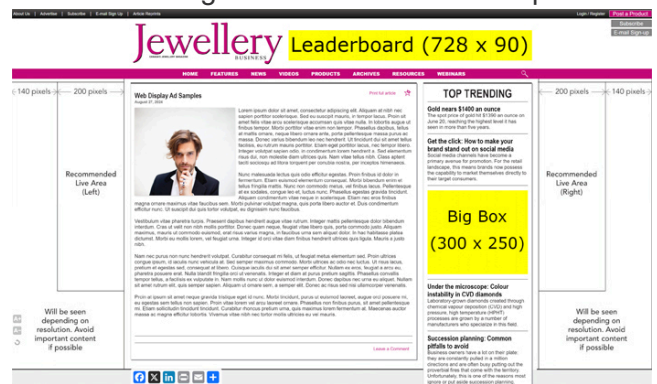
About Us | Advertise | Subscribe | E-mail Sign Up | Article Reprints

Login / Register | Post a Product | Subscribe | E-mail Sign-up

Jewellery BUSINESS

Leaderboard (728 x 90)

HOME FEATURES NEWS VIDEOS PRODUCTS ARCHIVES RESOURCES WEBINARS

140 pixels 200 pixels

200 pixels 140 pixels

Recommended Live Area (Left)

Recommended Live Area (Right)

Web Display Ad Samples
August 27, 2024

Print full article

Lorem ipsum dolor sit amet, consectetur adipiscing elit. Aliquam at nibh nec sapien porttitor scelerisque. Sed eu suscipit mauris, in tempor lacus. Proin sit amet felis vitae eros scelerisque accumsan quis vitae nulla. In lobortis augue ut finibus tempor. Morbi porttitor vitae enim non tempor. Phasellus dapibus, tellus at mattis ornare, neque libero ornare ante, porta pellentesque massa purus ac massa. Donec cursus bibendum leo nec hendrerit. Ut tincidunt dui sit amet tellus facilisis, eu rutrum mauris porttitor. Etiam eget porttitor lacus, nec tempor libero. Integer volutpat sapien odio, in condimentum lorem hendrerit a. Sed elementum risus dui, non molestie diam ultrices quis. Nam vitae tellus nibh. Class aptent taciti sociosqu ad litora torquent per conubia nostra, per inceptos himenaeos.

Nunc malesuada lectus quis odio efficitur egestas. Proin finibus id dolor in fermentum. Etiam euismod elementum consequat. Morbi bibendum enim et tellus fringilla mattis. Nunc non commodo metus, vel finibus lacus. Pellentesque et ex sodales, congue leo et, luctus nunc. Phasellus egestas gravida tincidunt. Aliquam condimentum vitae neque in scelerisque. Etiam nec eros finibus magna ornare maximus vitae faucibus sem. Morbi pulvinar volutpat magna, quis porta libero auctor et. Duis condimentum efficitur nunc. Ut suscipit dui quis tortor volutpat, eu dignissim nunc faucibus.

Vestibulum vitae pharetra turpis. Praesent dapibus hendrerit augue vitae rutrum. Integer mattis pellentesque dolor bibendum interdum. Cras ut velit non nibh mollis porttitor. Donec quam neque, feugiat vitae libero quis, porta commodo justo. Aliquam maximus, mauris ut commodo euismod, erat risus varius magna, in faucibus urna sem aliquet dolor. In hac habitasse platea dictumst. Morbi eu mollis lorem, vel feugiat urna. Integer id orci vitae diam finibus hendrerit ultrices quis ligula. Mauris a justo nibh.

Nam nec purus non nunc hendrerit volutpat. Curabitur consequat mi felis, ut feugiat metus elementum sed. Proin ultrices congue ipsum, id iaculis nunc vehicula et. Sed semper maximus commodo. Morbi ultrices ex odio nec luctus. Ut risus lacus, pretium et egestas sed, consequat et libero. Quisque iaculis dui sit amet semper efficitur. Nullam ac eros, feugiat a eros eu, pharetra posuere erat. Nulla blandit fringilla orci et venenatis. Integer et diam at purus pulvinar sagittis. Phasellus convallis tempor tellus, a facilisis ex vulputate in. Nam mollis nunc ut dolor euismod interdum. Donec dapibus nec urna eu aliquet. Nam sit amet rutrum elit, quis semper sapien. Aliquam ut ornare sem, a semper elit. Donec eu risus sed nisi ullamcorper venenatis.

Proin at ipsum sit amet neque gravida tristique eget id nunc. Morbi tincidunt, purus et euismod laoreet, augue est posuere mi, eu egestas sem tellus non sapien. Proin vitae lorem vel arcu laoreet ornare. Phasellus non finibus purus, sit amet pellentesque mi. Etiam sollicitudin tincidunt tincidunt. Curabitur rhoncus pretium urna, quis maxima lorem fermentum et. Maecenas auctor massa ac magna efficitur lobortis. Vivamus vitae nibh nec tortor mollis ultricies eu vel mauris.

Leave a Comment

TOP TRENDING

Gold nears $1400 an ounce
The spot price of gold hit $1390 an ounce on June 20, reaching the highest level it has seen in more than five years.

Get the click: How to make your brand stand out on social media
Social media channels have become a primary avenue for promotion. For the retail landscape, this means brands now possess the capability to market themselves directly to their target consumers.

Big Box (300 x 250)

Under the microscope: Colour instability in CVD diamonds
Laboratory-grown diamonds created through chemical vapour deposition (CVD) and high pressure, high temperature (HPHT) processes are grown by a number of manufacturers who specialize in this field.

Succession planning: Common pitfalls to avoid
Business owners have a lot on their plate: they are constantly pulled in a million directions and are often busy putting out the proverbial fires that come with the territory. Unfortunately, this is one of the reasons most ignore or put aside succession planning.

Will be seen depending on resolution. Avoid important content if possible

Will be seen depending on resolution. Avoid important content if possible